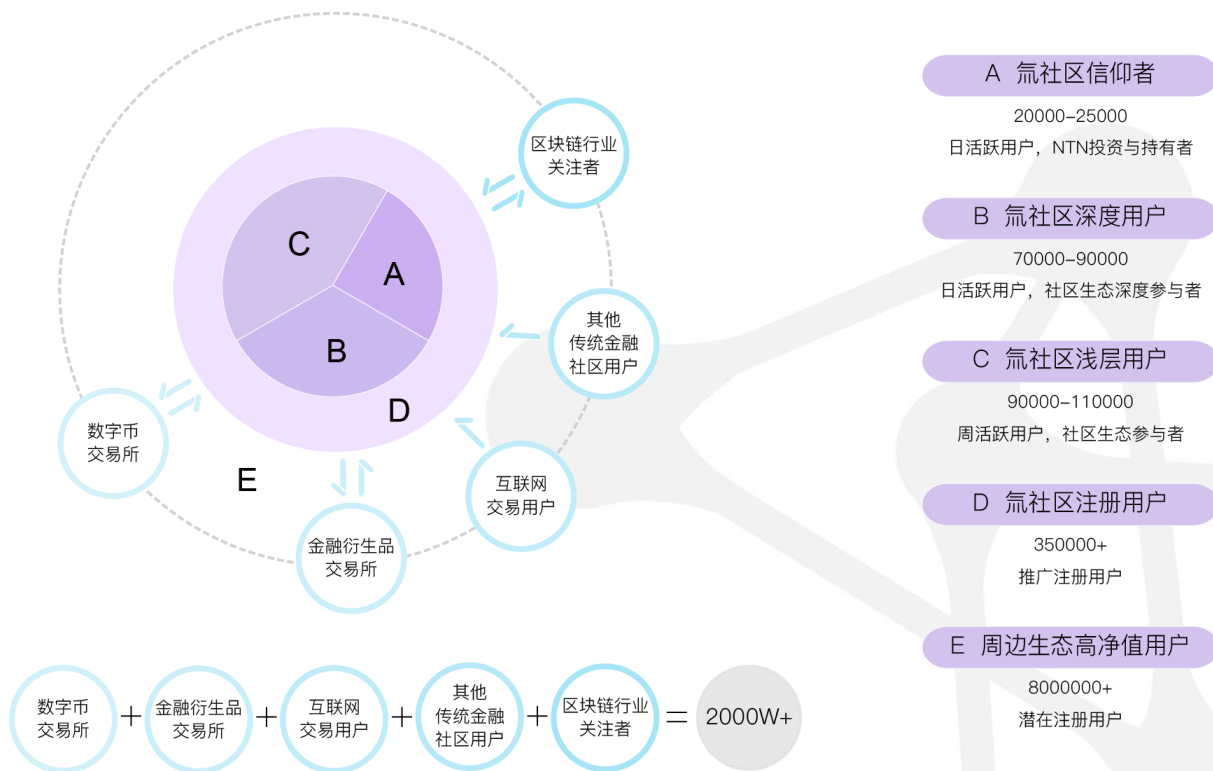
C

A

B

D

E

区块链行业关注者

其他传统金融社区用户

互联网交易用户

金融衍生品交易所

数字币交易所

A 氚社区信仰者
20000–25000
日活跃用户，NTN投资与持有者

B 氚社区深度用户
70000–90000
日活跃用户，社区生态深度参与者

C 氚社区浅层用户
90000–110000
周活跃用户，社区生态参与者

D 氚社区注册用户
350000+
推广注册用户

E 周边生态高净值用户
8000000+
潜在注册用户

数字币交易所 + 金融衍生品交易所 + 互联网交易用户 + 其他传统金融社区用户 + 区块链行业关注者 = 2000W+